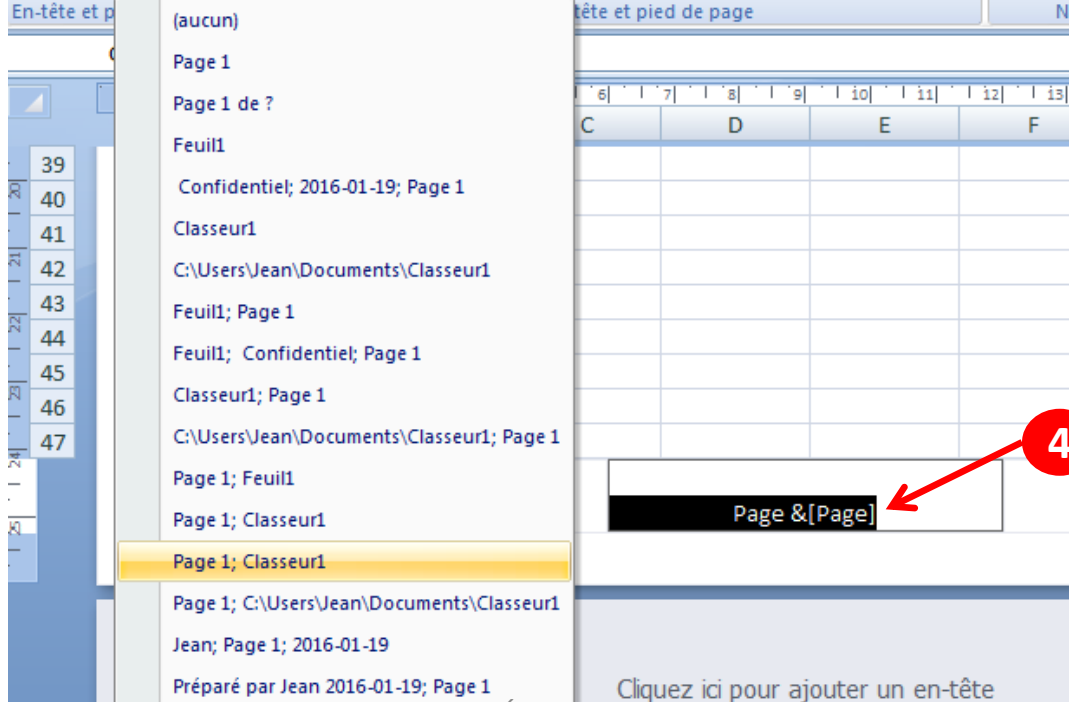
En-tête et p
tête et pied de page
N
(aucun)
Page 1
Page 1 de ?
Feuil1
Confidentiel; 2016-01-19; Page 1
Classeur1
C:\Users\Jean\Documents\Classeur1
Feuil1; Page 1
Feuil1; Confidentiel; Page 1
Classeur1; Page 1
C:\Users\Jean\Documents\Classeur1; Page 1
Page 1; Feuil1
Page 1; Classeur1
Page 1; Classeur1
Page 1; C:\Users\Jean\Documents\Classeur1
Jean; Page 1; 2016-01-19
Préparé par Jean 2016-01-19; Page 1

6 7 8 9 10 11 12 13
C D E F
39
40
41
42
43
44
45
46
47
20
21
22
23
24
25
Page &[Page]
4
Cliquez ici pour ajouter un en-tête